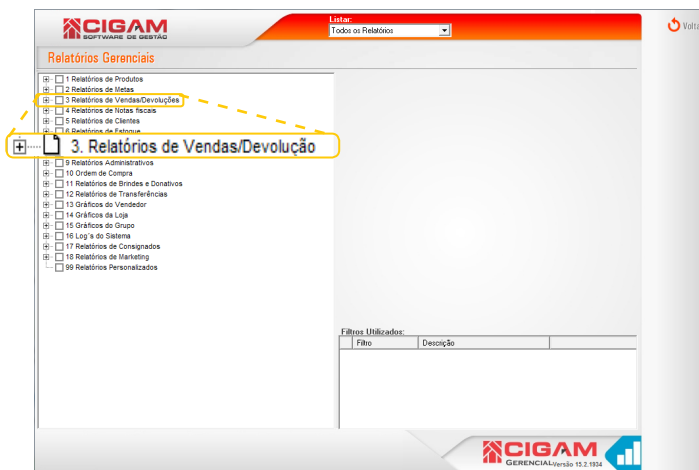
CIGAM
SOFTWARE DE GESTÃO

Listar:
Todos os Relatórios

Volta

Relatórios Gerenciais

1 Relatórios de Produtos
2 Relatórios de Metas
3 Relatórios de Vendas/Devoluções
4 Relatórios de Notas fiscais
5 Relatórios de Clientes
6 Relatórios de Estoque
3. Relatórios de Vendas/Devolução
9 Relatórios Administrativos
10 Ordem de Compra
11 Relatórios de Brindes e Donativos
12 Relatórios de Transferências
13 Gráficos do Vendedor
14 Gráficos da Loja
15 Gráficos do Grupo
16 Log´s do Sistema
17 Relatórios de Consignados
18 Relatórios de Marketing
99 Relatórios Personalizados

Filtros Utilizados:

| Filtro | Descrição |
|---|---|

CIGAM
GERENCIAL Versão 15.2.1934